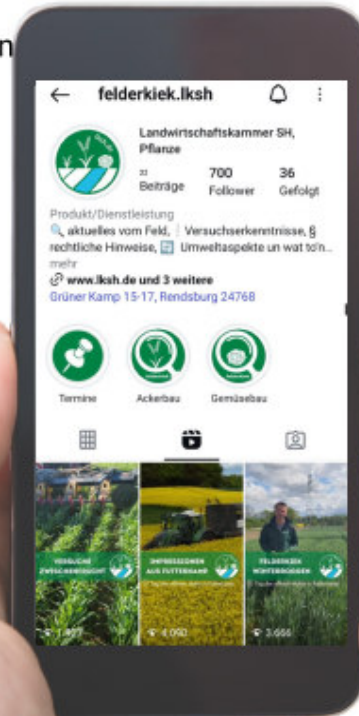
n

felderkiek.lksh

Landwirtschaftskammer SH, Pflanze

:: Beiträge

700 Follower

36 Gefolgt

Produkt/Dienstleistung

🔍 aktuelles vom Feld, | Versuchserkenntnisse, § rechtliche Hinweise, 🔄 Umweltaspekte un wat to'n... mehr

🔗 www.lksh.de und 3 weitere

Grüner Kamp 15-17, Rendsburg 24768

Termine

Ackerbau

Gemüsebau

VERSUCHE ZWISCHENFRUCHT

IMPRESSIONEN AUS FUTTERBAU

FELDERKIEK WINTERROGGEN

1.477

4.090

3.666